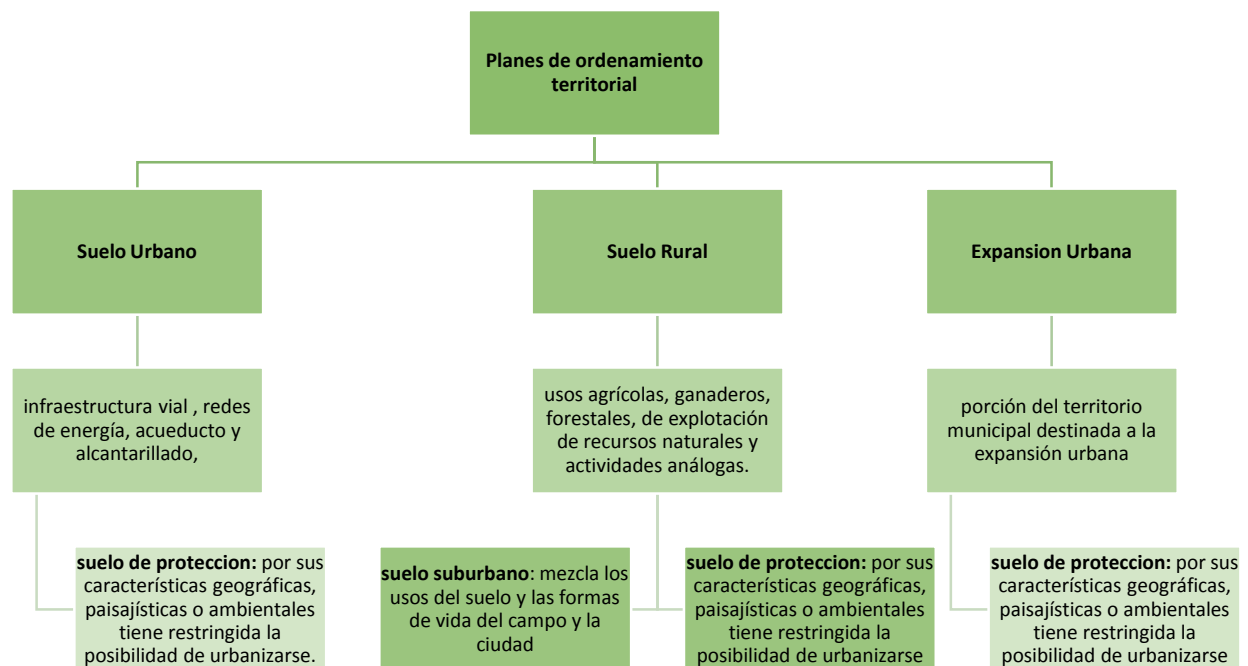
Planes de ordenamiento territorial

Suelo Urbano

Suelo Rural

Expansion Urbana

infraestructura vial , redes de energía, acueducto y alcantarillado,

usos agrícolas, ganaderos, forestales, de explotación de recursos naturales y actividades análogas.

porción del territorio municipal destinada a la expansión urbana

suelo de proteccion: por sus características geográficas, paisajísticas o ambientales tiene restringida la posibilidad de urbanizarse.

suelo suburbano: mezcla los usos del suelo y las formas de vida del campo y la ciudad

suelo de proteccion: por sus características geográficas, paisajísticas o ambientales tiene restringida la posibilidad de urbanizarse

suelo de proteccion: por sus características geográficas, paisajísticas o ambientales tiene restringida la posibilidad de urbanizarse